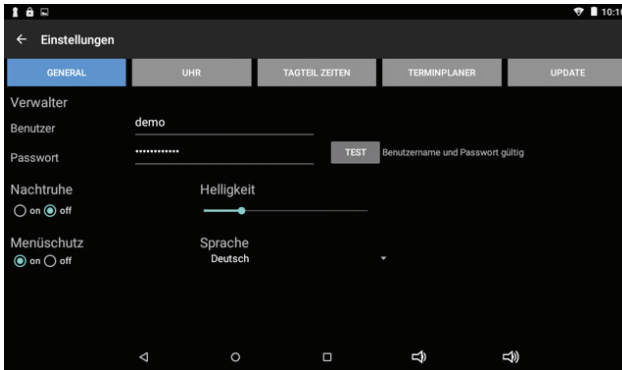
10:1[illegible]

Einstellungen

GENERAL
UHR
TAGTEIL ZEITEN
TERMINPLANER
UPDATE

Verwalter

Benutzer demo

Passwort ••••••••••••• TEST Benutzername und Passwort gültig

Nachtruhe
on off

Helligkeit

Menüschutz
on off

Sprache
Deutsch